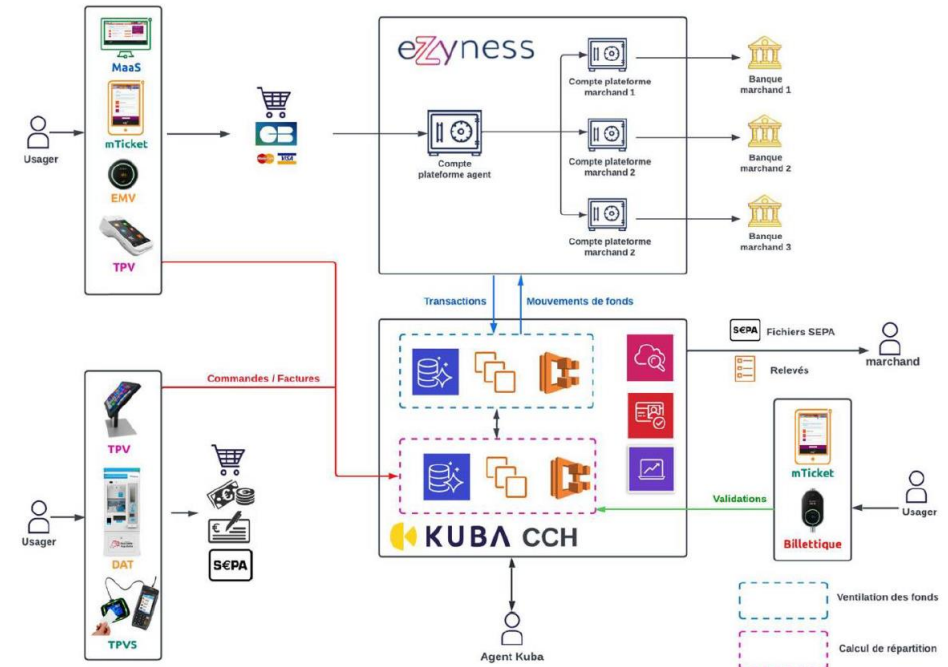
MaaS

mTicket

EMV

TPV

Usager

CB

eZyness

Compte plateforme agent

Compte plateforme marchand 1

Compte plateforme marchand 2

Compte plateforme marchand 2

Banque marchand 1

Banque marchand 2

Banque marchand 3

Transactions

Mouvements de fonds

SEPA Fichiers SEPA

Relevés

marchand

Commandes / Factures

TPV

DAT

TPVS

Usager

SEPA

mTicket

Billettique

Usager

Validations

KUBA CCH

Agent Kuba

Ventilation des fonds

Calcul de répartition